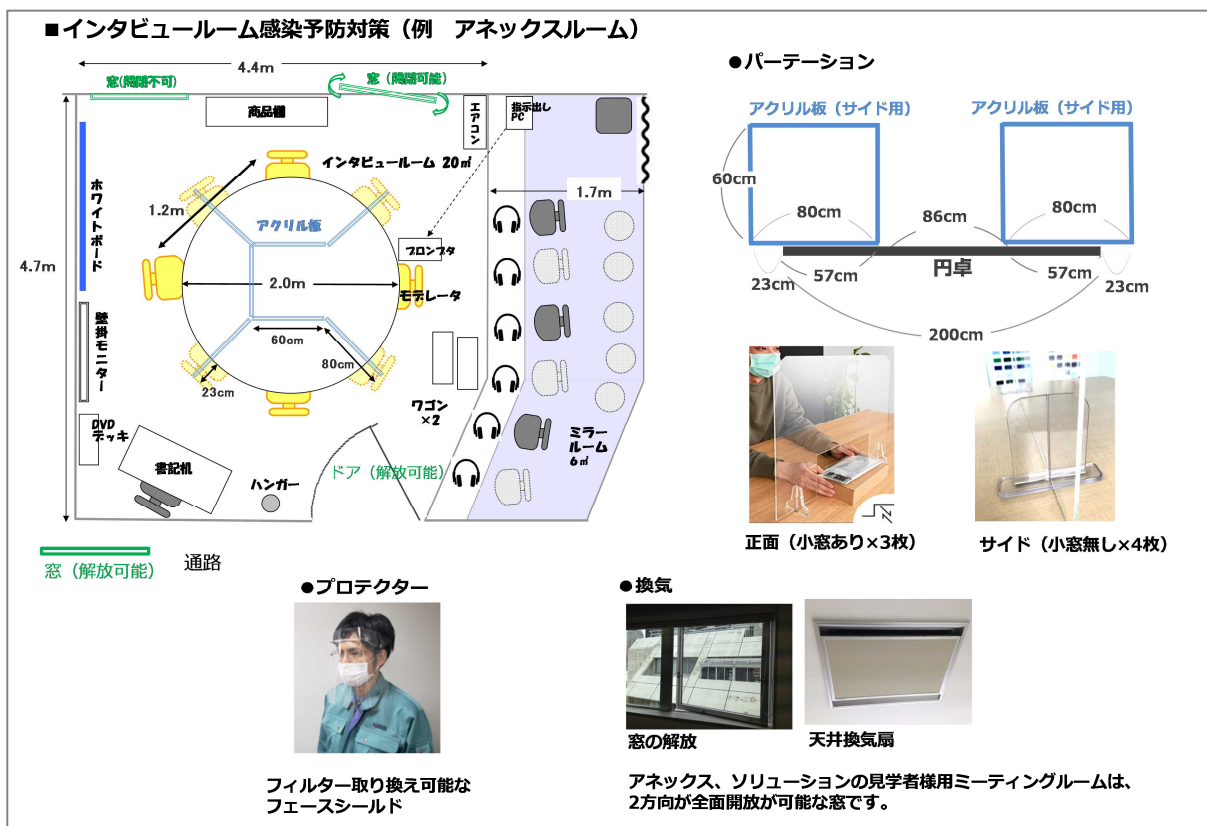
■インタビュールーム感染予防対策（例　アネックスルーム）

4.4m

窓（開閉不可）

窓（開閉可能）

商品棚

エアコン

指示出しPC

インタビュールーム 20㎡

1.7m

ホワイトボード

1.2m

アクリル板

プロンプタ

4.7m

2.0m

モデレータ

壁掛モニター

60cm

80cm

23cm

ワゴン×2

DVDデッキ

ミラールーム 6㎡

書記机

ハンガー

ドア（解放可能）

窓（解放可能）

通路

●パーテーション

アクリル板（サイド用）

アクリル板（サイド用）

60cm

80cm

86cm

80cm

23cm

57cm

円卓

57cm

23cm

200cm

正面（小窓あり×3枚）

サイド（小窓無し×4枚）

●プロテクター

フィルター取り換え可能なフェースシールド

●換気

窓の解放

天井換気扇

アネックス、ソリューションの見学者様用ミーティングルームは、2方向が全面開放が可能な窓です。